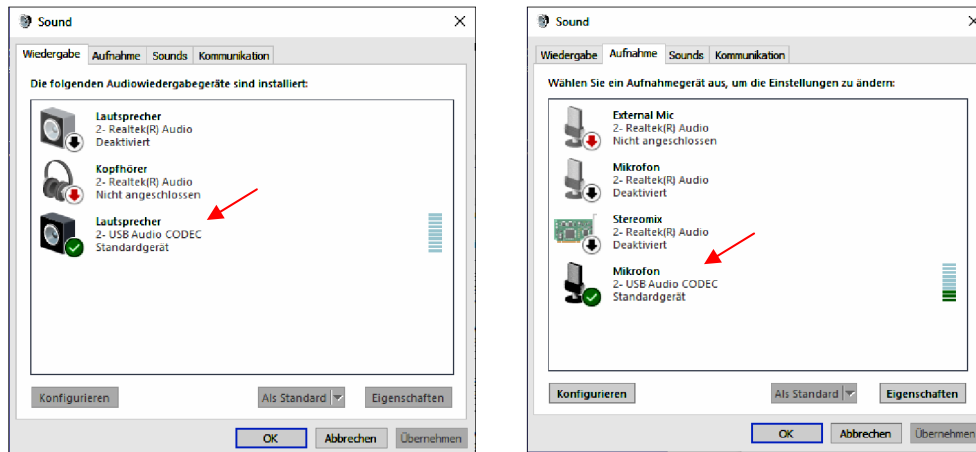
Sound

Wiedergabe | Aufnahme | Sounds | Kommunikation

Die folgenden Audiowiedergabegeräte sind installiert:

Lautsprecher
2- Realtek(R) Audio
Deaktiviert

Kopfhörer
2- Realtek(R) Audio
Nicht angeschlossen

Lautsprecher
2- USB Audio CODEC
Standardgerät

Konfigurieren | Als Standard | Eigenschaften

OK | Abbrechen | Übernehmen

Sound

Wiedergabe | Aufnahme | Sounds | Kommunikation

Wählen Sie ein Aufnahmegerät aus, um die Einstellungen zu ändern:

External Mic
2- Realtek(R) Audio
Nicht angeschlossen

Mikrofon
2- Realtek(R) Audio
Deaktiviert

Stereomix
2- Realtek(R) Audio
Deaktiviert

Mikrofon
2- USB Audio CODEC
Standardgerät

Konfigurieren | Als Standard | Eigenschaften

OK | Abbrechen | Übernehmen